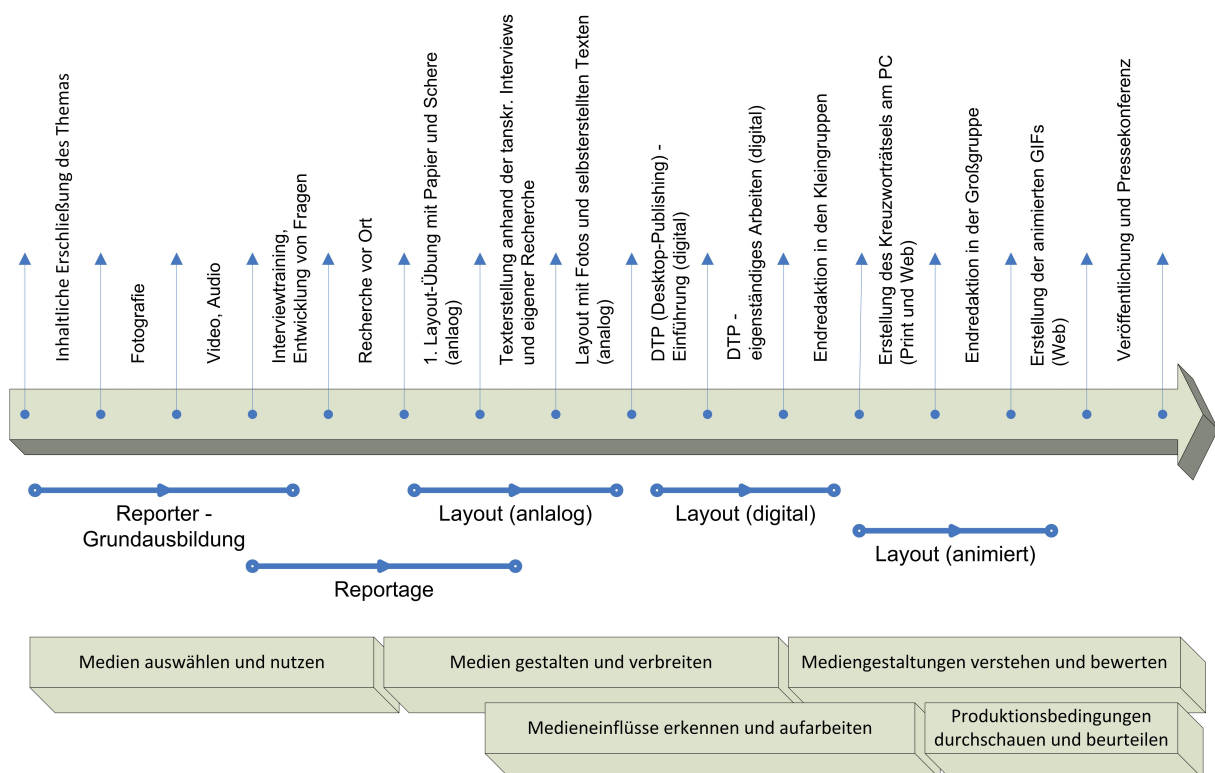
Inhaltliche Erschließung des Themas

Fotografie

Video, Audio

Interviewtraining, Entwicklung von Fragen

Recherche vor Ort

1. Layout-Übung mit Papier und Schere (anlaog)

Texterstellung anhand der tanskr. Interviews und eigener Recherche

Layout mit Fotos und selbsterstellten Texten (analog)

DTP (Desktop-Publishing) - Einführung (digital)

DTP - eigenständiges Arbeiten (digital)

Endredaktion in den Kleingruppen

Erstellung des Kreuzworträtsels am PC (Print und Web)

Endredaktion in der Großgruppe

Erstellung der animierten GIFs (Web)

Veröffentlichung und Pressekonferenz

Reporter - Grundausbildung

Layout (anlalog)

Layout (digital)

Layout (animiert)

Reportage

Medien auswählen und nutzen

Medien gestalten und verbreiten

Mediengestaltungen verstehen und bewerten

Medieneinflüsse erkennen und aufarbeiten

Produktionsbedingungen durchschauen und beurteilen